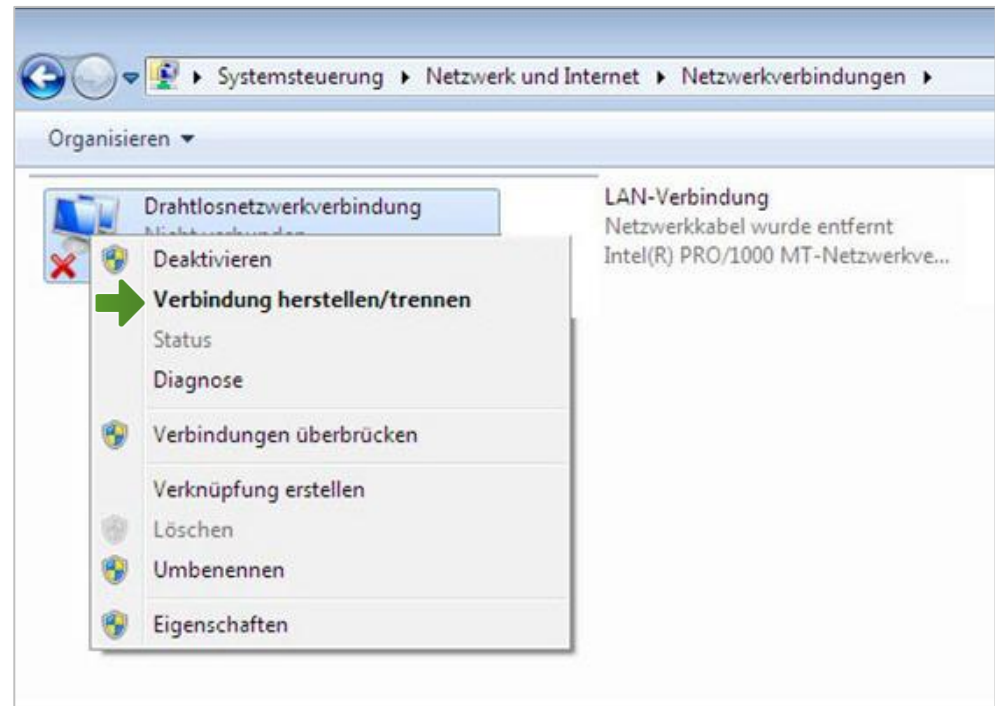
Systemsteuerung ▸ Netzwerk und Internet ▸ Netzwerkverbindungen ▸

Organisieren ▾

Drahtlosnetzwerkverbindung
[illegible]

LAN-Verbindung
Netzwerkkabel wurde entfernt
Intel(R) PRO/1000 MT-Netzwerkve...

Deaktivieren
Verbindung herstellen/trennen
Status
Diagnose
Verbindungen überbrücken
Verknüpfung erstellen
Löschen
Umbenennen
Eigenschaften